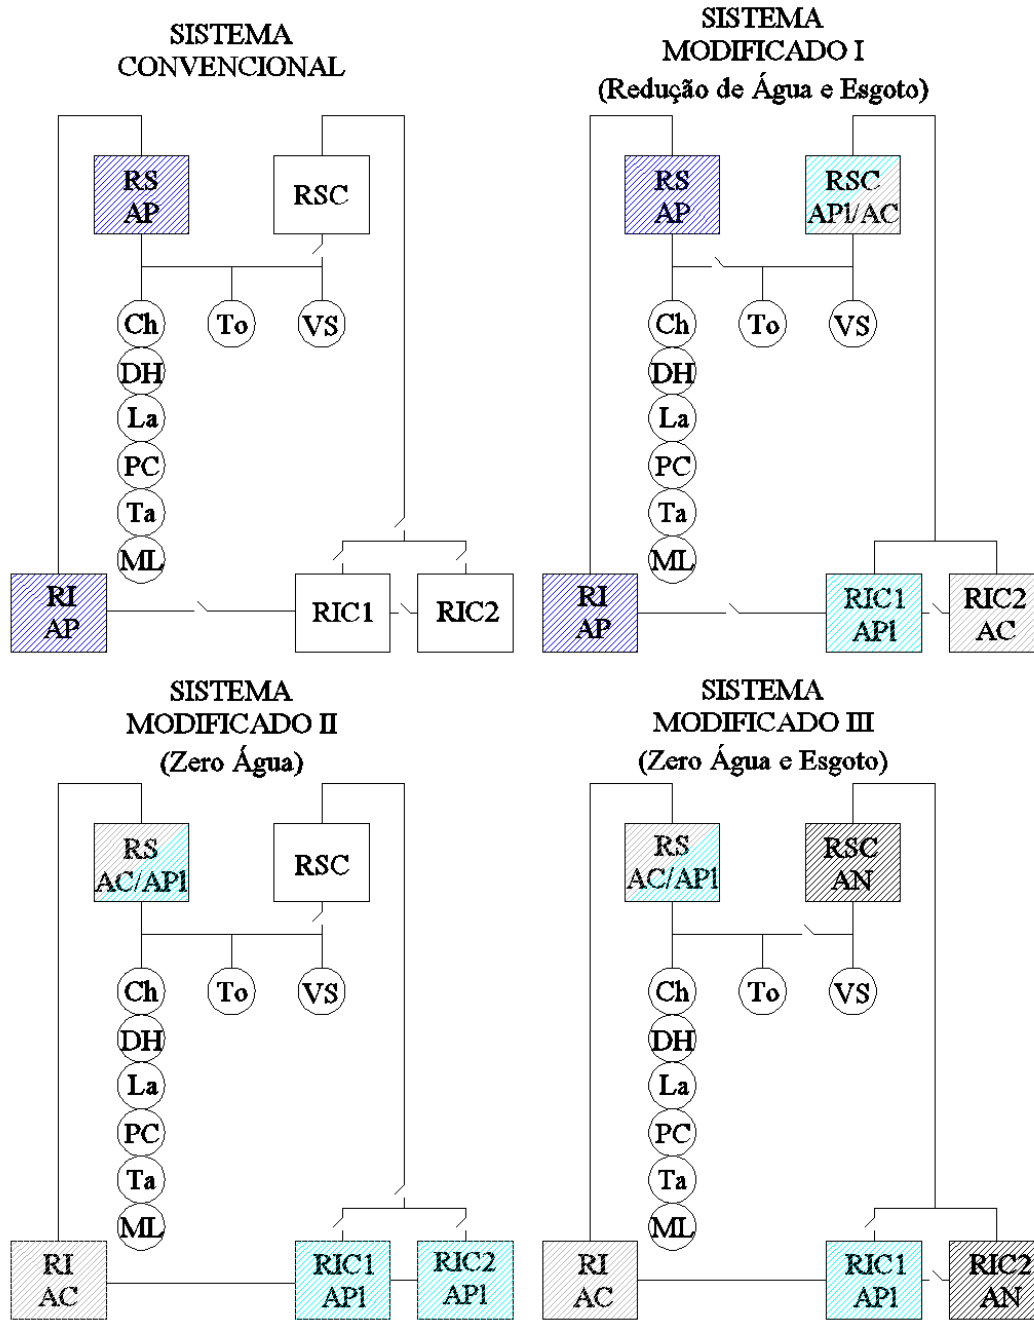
SISTEMA CONVENCIONAL

RS AP

RSC

Ch
To
VS
DH
La
PC
Ta
ML

RI AP

RIC1

RIC2

SISTEMA MODIFICADO I (Redução de Água e Esgoto)

RS AP

RSC AP1/AC

Ch
To
VS
DH
La
PC
Ta
ML

RI AP

RIC1 AP1

RIC2 AC

SISTEMA MODIFICADO II (Zero Água)

RS AC/AP1

RSC

Ch
To
VS
DH
La
PC
Ta
ML

RI AC

RIC1 AP1

RIC2 AP1

SISTEMA MODIFICADO III (Zero Água e Esgoto)

RS AC/AP1

RSC AN

Ch
To
VS
DH
La
PC
Ta
ML

RI AC

RIC1 AP1

RIC2 AN